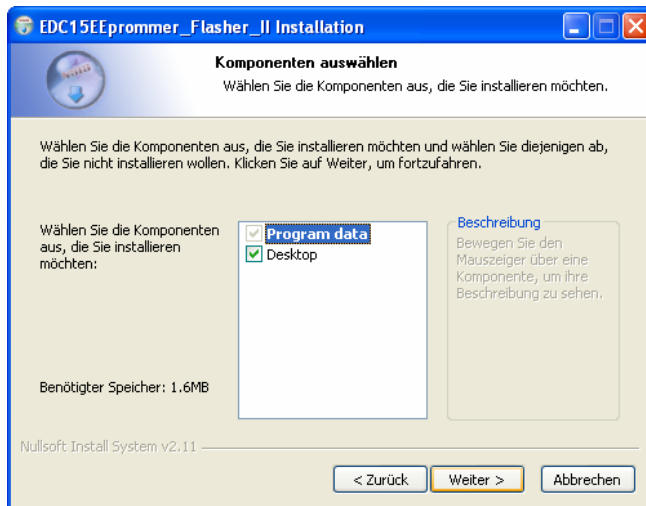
EDC15EEprommer_Flasher_II Installation

Komponenten auswählen

Wählen Sie die Komponenten aus, die Sie installieren möchten.

Wählen Sie die Komponenten aus, die Sie installieren möchten und wählen Sie diejenigen ab, die Sie nicht installieren wollen. Klicken Sie auf Weiter, um fortzufahren.

Wählen Sie die Komponenten aus, die Sie installieren möchten:

Program data
Desktop

Beschreibung
Bewegen Sie den Mauszeiger über eine Komponente, um ihre Beschreibung zu sehen.

Benötigter Speicher: 1.6MB

Nullsoft Install System v2.11

< Zurück
Weiter >
Abbrechen